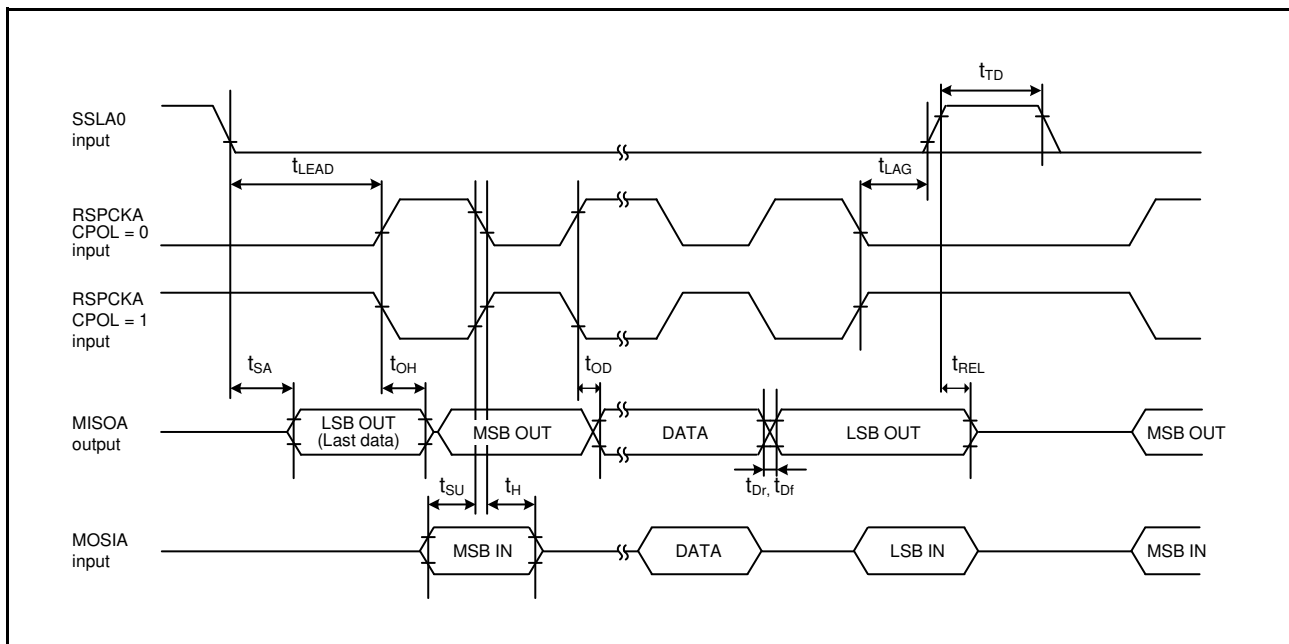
$t_{TD}$

SSLA0 input

$t_{LEAD}$

$t_{LAG}$

RSPCKA CPOL = 0 input

RSPCKA CPOL = 1 input

$t_{SA}$

$t_{OH}$

$t_{OD}$

$t_{REL}$

MISOA output

LSB OUT (Last data)

MSB OUT

DATA

LSB OUT

MSB OUT

$t_{SU}$

$t_{H}$

$t_{Dr}$, $t_{Df}$

MOSIA input

MSB IN

DATA

LSB IN

MSB IN